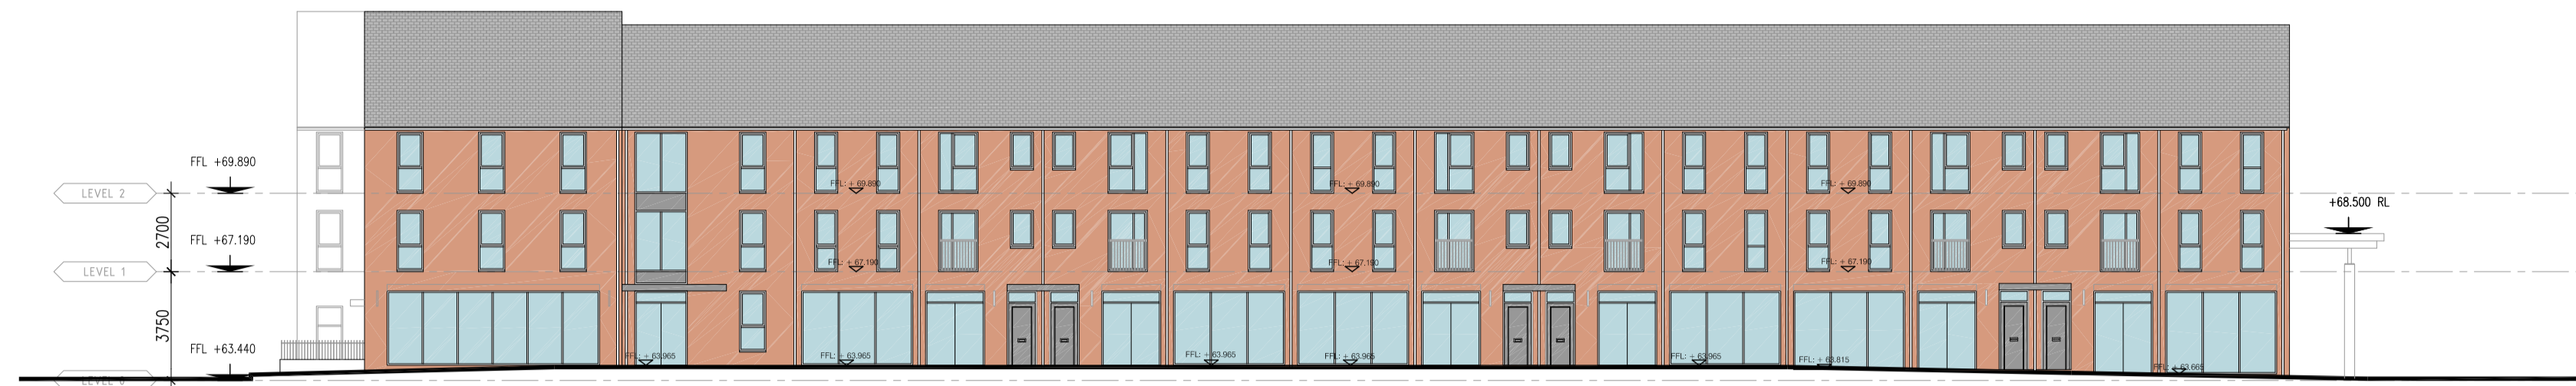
FFL +69.890
LEVEL 2
2700
FFL +67.190
LEVEL 1
3750
FFL +63.440
LEVEL 0
FFL: + 69.890
FFL: + 69.890
FFL: + 69.890
FFL: + 69.890
FFL: + 67.190
FFL: + 67.190
FFL: + 67.190
+68.500 RL
FFL: + 63.965
FFL: + 63.965
FFL: + 63.965
FFL: + 63.965
FFL: + 63.965
FFL: + 63.815
FFL: + 63.665